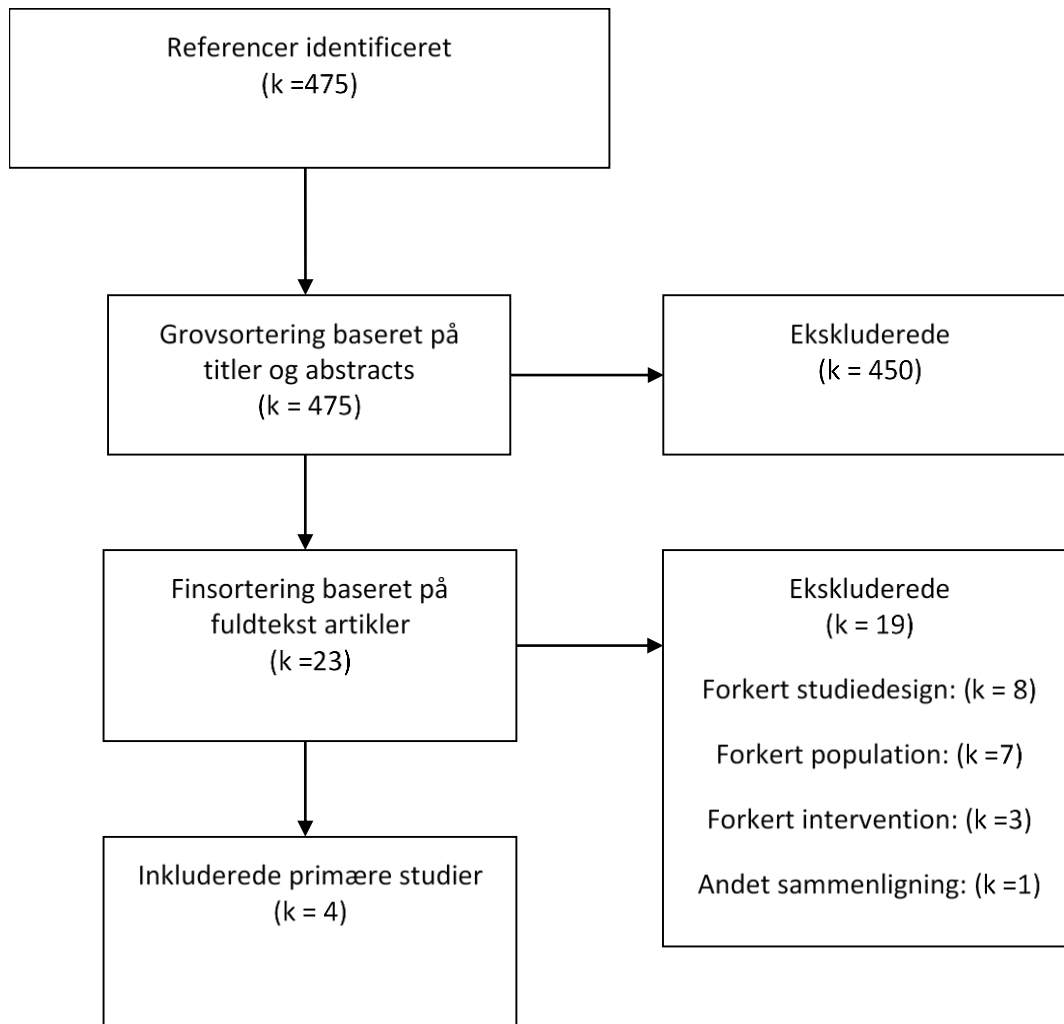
Referencer identificeret
(k =475)

Grovsortering baseret på titler og abstracts
(k = 475)

Ekskluderede
(k = 450)

Finsortering baseret på fuldtekst artikler
(k =23)

Ekskluderede
(k = 19)

Forkert studiedesign: (k = 8)

Forkert population: (k =7)

Forkert intervention: (k =3)

Andet sammenligning: (k =1)

Inkluderede primære studier
(k = 4)